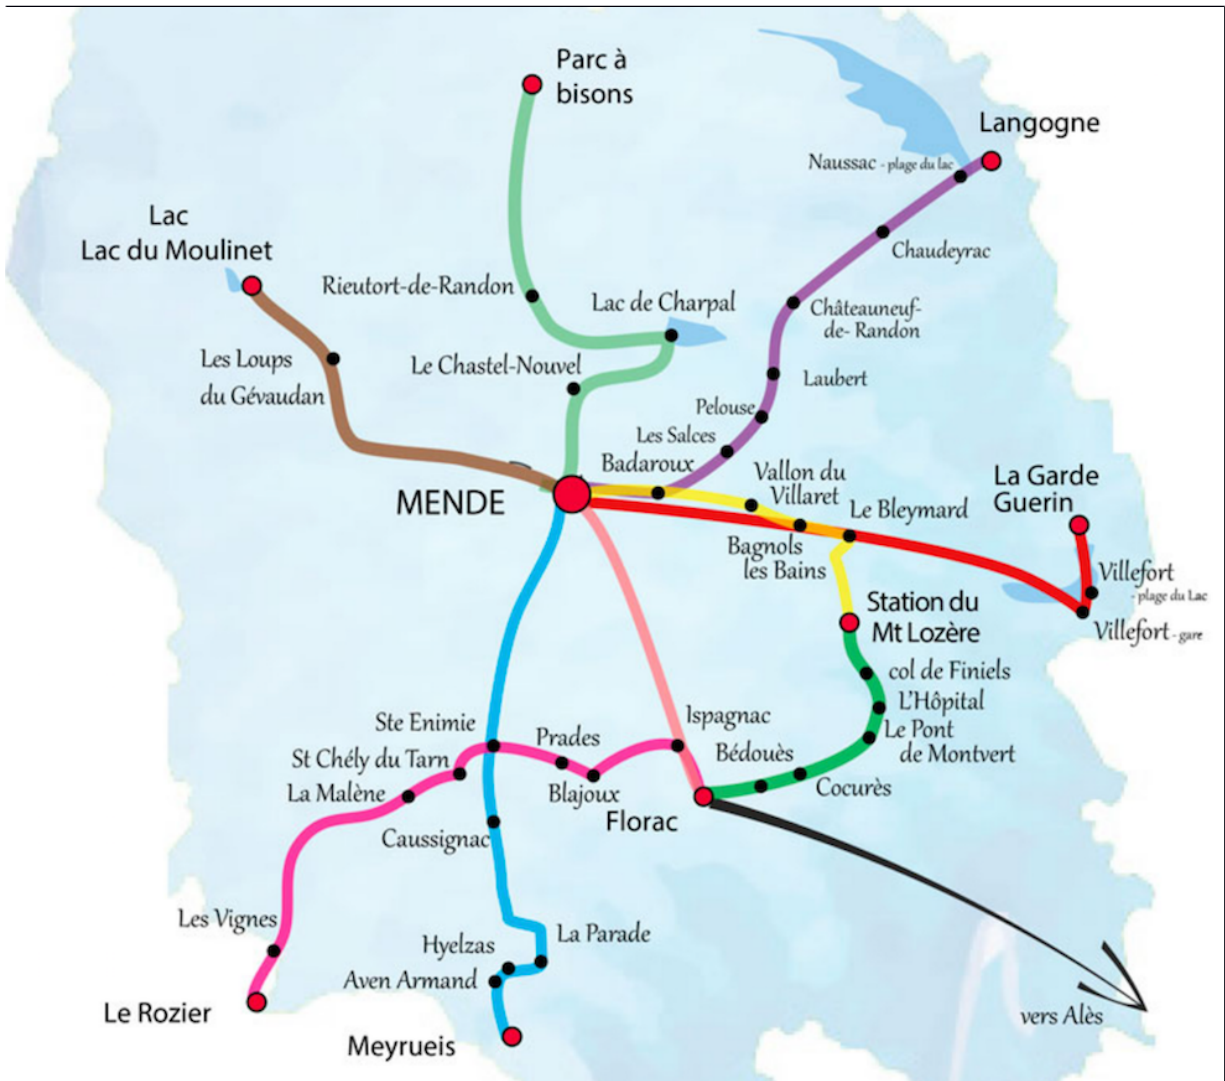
Parc à bisons

Langogne

Naussac - plage du lac

Chaudeyrac

Lac
Lac du Moulinet

Rieutort-de-Randon

Lac de Charpal

Châteauneuf-de- Randon

Les Loups du Gévaudan

Le Chastel-Nouvel

Laubert

Pelouse

Les Salces

Badaroux

Vallon du Villaret

La Garde Guerin

MENDE

Le Bleymard

Bagnols les Bains

Villefort - plage du Lac

Station du Mt Lozère

Villefort - gare

col de Finiels

L'Hôpital

Le Pont de Montvert

Ste Enimie

Ispagnac

St Chély du Tarn

Prades

Bédouès

La Malène

Blajoux

Cocurès

Florac

Caussignac

Les Vignes

La Parade

Hyelzas

Aven Armand

Le Rozier

vers Alès

Meyrueis